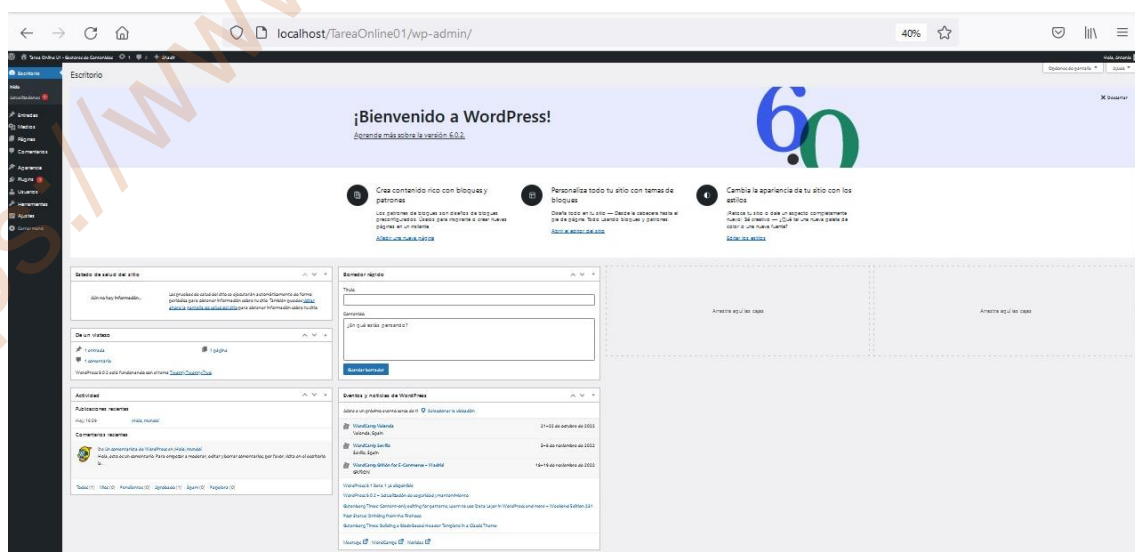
localhost/TareaOnline01/wp-admin/

40%

Tarea Online 01 - Gestores de Contenidos  + Añadir

Hola, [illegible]

Escritorio

Inicio
Actualizaciones

Entradas
Medios
Páginas
Comentarios
Apariencia
Plugins
Usuarios
Herramientas
Ajustes
Cerrar menú

Escritorio

Opciones de pantalla ▾   Ayuda ▾

¡Bienvenido a WordPress!

Aprende más sobre la versión 6.0.2.

✕ Descartar

Crea contenido rico con bloques y patrones

Los patrones de bloques son diseños de bloques preconfigurados. Úsalos para inspirarte o crear nuevas páginas en un instante.

Añadir una nueva página

Personaliza todo tu sitio con temas de bloques

Diseña todo en tu sitio — desde la cabecera hasta el pie de página. Todo usando bloques y patrones.

Abrir el editor del sitio

Cambia la apariencia de tu sitio con los estilos

¡Retoca tu sitio o dale un aspecto completamente nuevo! Sé creativo — ¿Qué tal una nueva paleta de color o una nueva fuente?

Editar los estilos

Estado de salud del sitio

Aún no hay información...

Las pruebas de salud del sitio se ejecutarán periódicamente para obtener información sobre tu sitio. También puedes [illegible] para obtener información sobre tu sitio.

De un vistazo

1 entrada
1 página
1 comentario

WordPress 6.0.2 está funcionando con el tema Twenty Twenty-Two.

Actividad

Publicaciones recientes

may, 16:09   ¡Hola, mundo!

Comentarios recientes

De Un comentarista de WordPress en ¡Hola, mundo!
Hola, esto es un comentario. Para empezar a moderar, editar y borrar comentarios, por favor, visita en el escritorio la...

Todos (1) | Míos (0) | Pendientes (0) | Aprobados (1) | Spam (0) | Papelera (0)

Borrador rápido

Título

Contenido

¿En qué estás pensando?

Guardar borrador

Eventos y noticias de WordPress

Asiste a un próximo evento cerca de ti. Seleccionar la ubicación

WordCamp Valencia
Valencia, Spain
21-23 de octubre de 2022

WordCamp Sevilla
Sevilla, Spain
5-6 de noviembre de 2022

WordCamp Edition for E-Commerce – Madrid
Online
16-19 de noviembre de 2022

WordPress 6.1 Beta 1 ya disponible
WordPress 6.0.2 – Actualización de seguridad y mantenimiento
Gutenberg Times: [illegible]
Post Status: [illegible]
Gutenberg Times: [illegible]

Meetups   WordCamps   Noticias

Arrastra aquí las cajas

Arrastra aquí las cajas